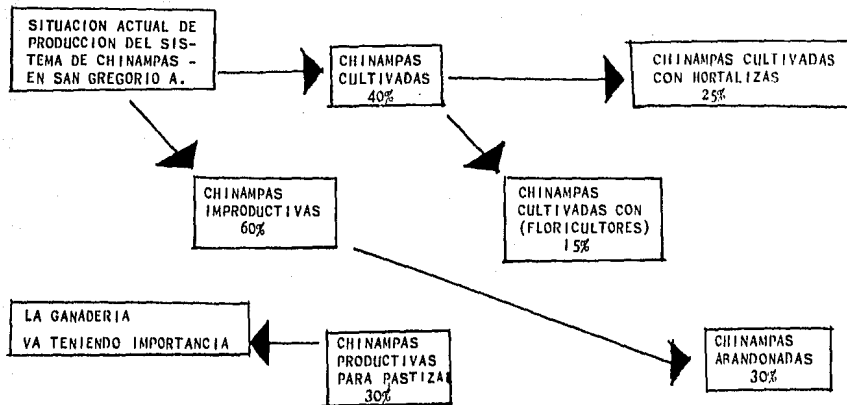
SITUACION ACTUAL DE PRODUCCION DEL SISTEMA DE CHINAMPAS - EN SAN GREGORIO A.

CHINAMPAS CULTIVADAS 40%

CHINAMPAS CULTIVADAS CON HORTALIZAS 25%

CHINAMPAS IMPRODUCTIVAS 60%

CHINAMPAS CULTIVADAS CON (FLORICULTORES) 15%

LA GANADERIA VA TENIENDO IMPORTANCIA

CHINAMPAS PRODUCTIVAS PARA PASTIZAL 30%

CHINAMPAS ABANDONADAS 30%